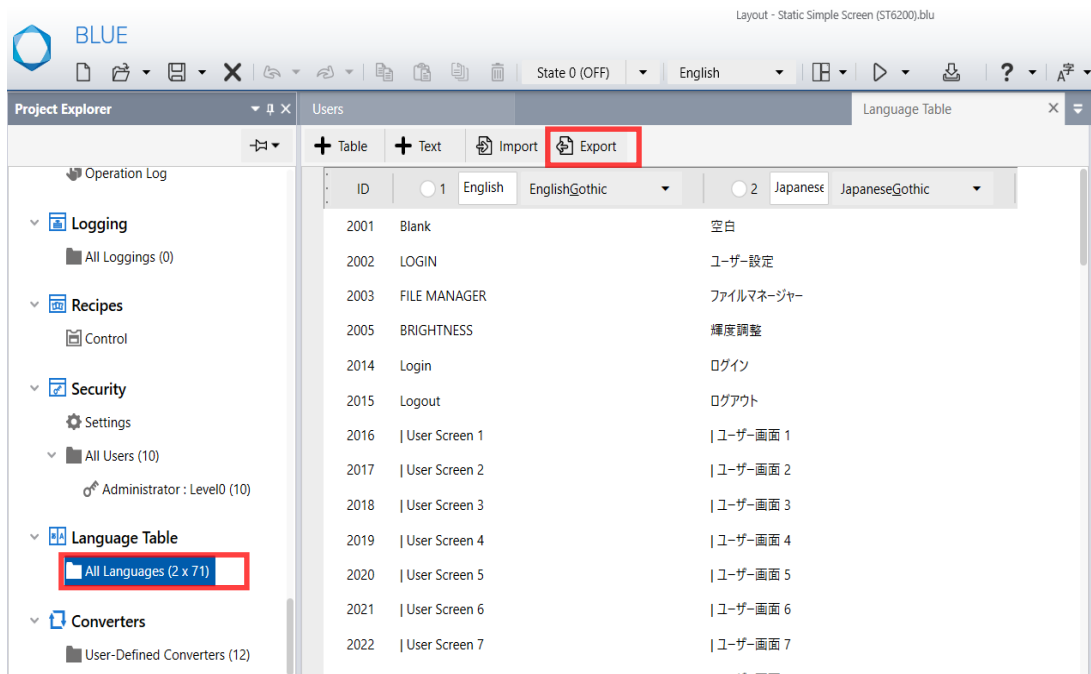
BLUE

Layout - Static Simple Screen (ST6200).blu

State 0 (OFF)
English

Project Explorer

Operation Log

Logging
All Loggings (0)

Recipes
Control

Security
Settings
All Users (10)
Administrator : Level0 (10)

Language Table
All Languages (2 x 71)

Converters
User-Defined Converters (12)

Users

Language Table

Table
Text
Import
Export

| ID | 1 English EnglishGothic | 2 Japanese JapaneseGothic |
|---|---|---|
| 2001 | Blank | 空白 |
| 2002 | LOGIN | ユーザー設定 |
| 2003 | FILE MANAGER | ファイルマネージャー |
| 2005 | BRIGHTNESS | 輝度調整 |
| 2014 | Login | ログイン |
| 2015 | Logout | ログアウト |
| 2016 | \| User Screen 1 | \| ユーザー画面 1 |
| 2017 | \| User Screen 2 | \| ユーザー画面 2 |
| 2018 | \| User Screen 3 | \| ユーザー画面 3 |
| 2019 | \| User Screen 4 | \| ユーザー画面 4 |
| 2020 | \| User Screen 5 | \| ユーザー画面 5 |
| 2021 | \| User Screen 6 | \| ユーザー画面 6 |
| 2022 | \| User Screen 7 | \| ユーザー画面 7 |